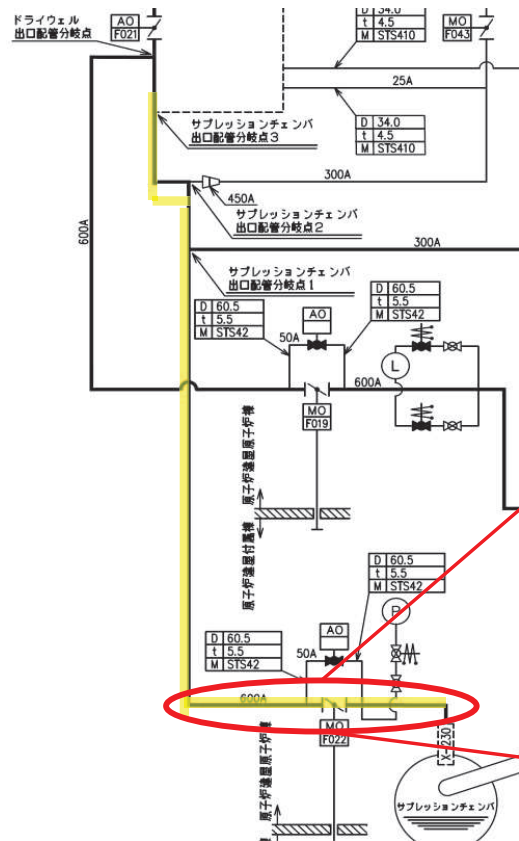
ドライウェル
出口配管分岐点

AO
F021

| D | 34.0 |
|---|---|
| t | 4.5 |
| M | STS410 |

MO
F043

25A

サプレッションチェンバ
出口配管分岐点3

| D | 34.0 |
|---|---|
| t | 4.5 |
| M | STS410 |

300A

450A

サプレッションチェンバ
出口配管分岐点2

300A

600A

サプレッションチェンバ
出口配管分岐点1

| D | 60.5 |
|---|---|
| t | 5.5 |
| M | STS42 |

| D | 60.5 |
|---|---|
| t | 5.5 |
| M | STS42 |

AO

50A

L

600A

MO
F019

原子炉建屋原子炉棟

原子炉建屋付属棟

| D | 60.5 |
|---|---|
| t | 5.5 |
| M | STS42 |

P

| D | 60.5 |
|---|---|
| t | 5.5 |
| M | STS42 |

AO

50A

600A

MO
F022

X-230

原子炉建屋原子炉棟

サプレッションチェンバ